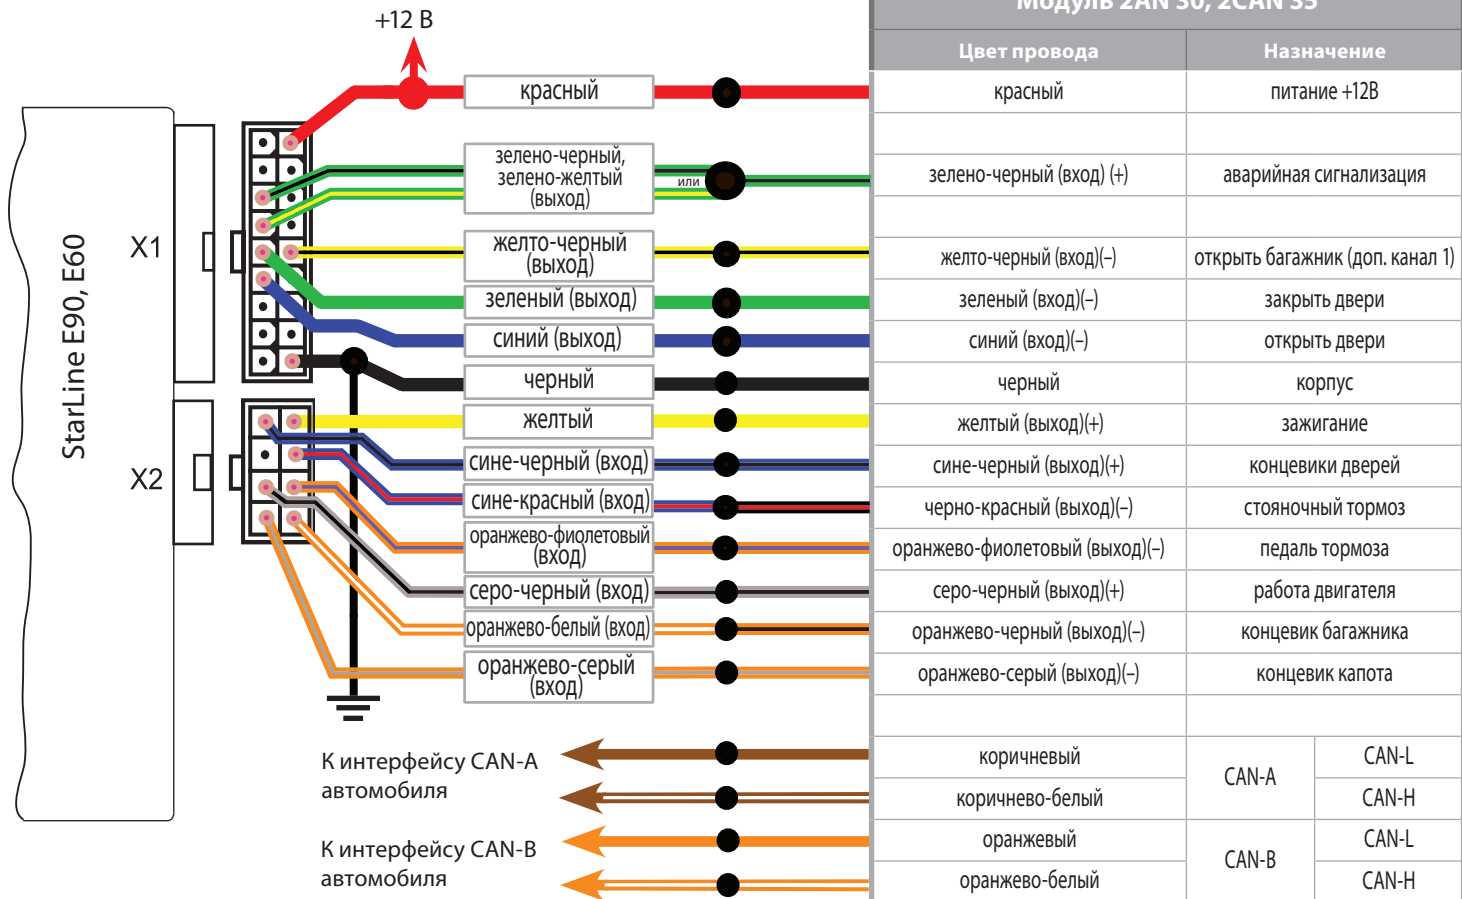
+12 В

StarLine E90, E60

X1

X2

красный

зелено-черный, зелено-желтый (выход)

или

желто-черный (выход)

зеленый (выход)

синий (выход)

черный

желтый

сине-черный (вход)

сине-красный (вход)

оранжево-фиолетовый (вход)

серо-черный (вход)

оранжево-белый (вход)

оранжево-серый (вход)

К интерфейсу CAN-A автомобиля

К интерфейсу CAN-B автомобиля

Модуль 2AN 30, 2CAN 35

| Цвет провода | Назначение | |
|---|---|---|
| красный | питание +12В | |
| | | |
| зелено-черный (вход) (+) | аварийная сигнализация | |
| | | |
| желто-черный (вход)(–) | открыть багажник (доп. канал 1) | |
| зеленый (вход)(–) | закрыть двери | |
| синий (вход)(–) | открыть двери | |
| черный | корпус | |
| желтый (выход)(+) | зажигание | |
| сине-черный (выход)(+) | концевики дверей | |
| черно-красный (выход)(–) | стояночный тормоз | |
| оранжево-фиолетовый (выход)(–) | педаль тормоза | |
| серо-черный (выход)(+) | работа двигателя | |
| оранжево-черный (выход)(–) | концевик багажника | |
| оранжево-серый (выход)(–) | концевик капота | |
| | | |
| коричневый | CAN-A | CAN-L |
| коричнево-белый | | CAN-H |
| оранжевый | CAN-B | CAN-L |
| оранжево-белый | | CAN-H |